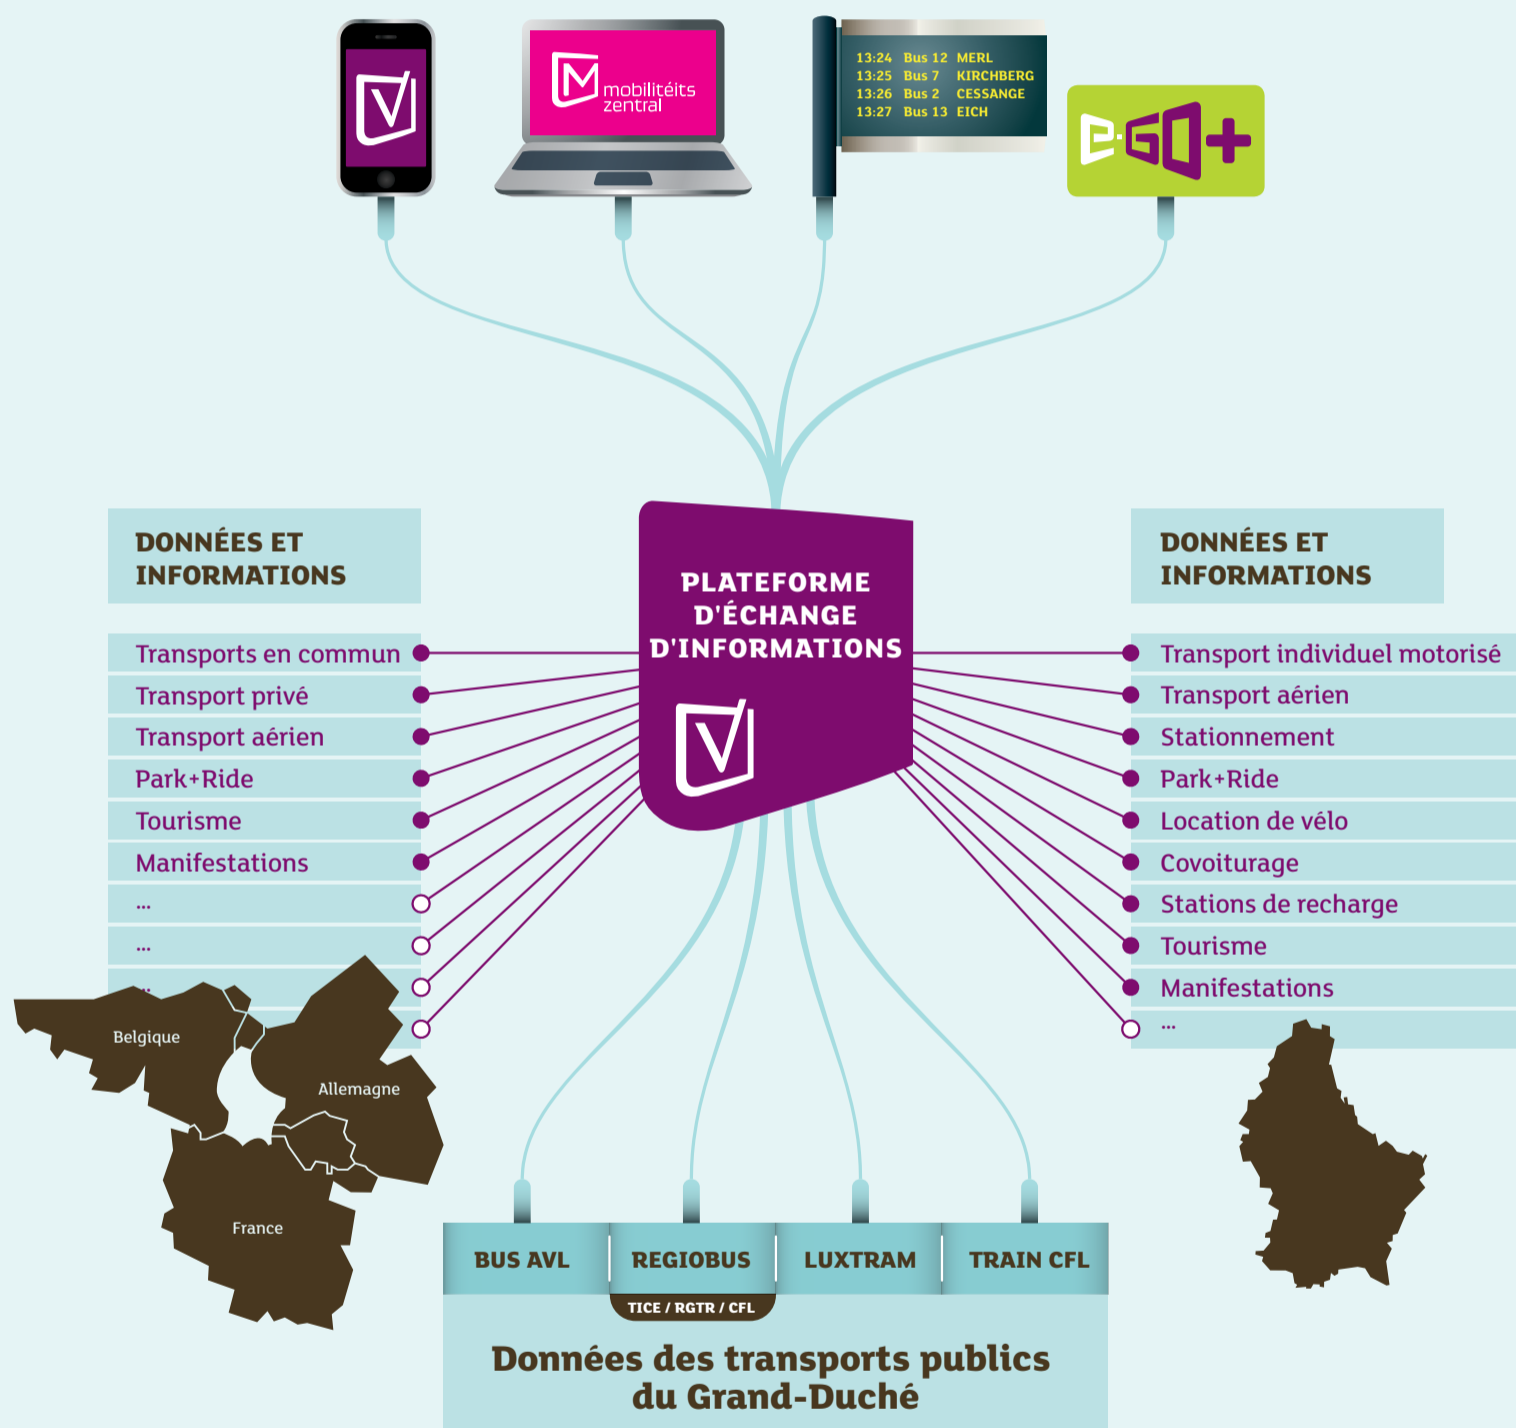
mobilitéits zentral

13:24 Bus 12 MERL
13:25 Bus 7 KIRCHBERG
13:26 Bus 2 CESSANGE
13:27 Bus 13 EICH

e-GO+

DONNÉES ET INFORMATIONS

Transports en commun
Transport privé
Transport aérien
Park+Ride
Tourisme
Manifestations
...
...
...

Belgique
Allemagne
France

PLATEFORME D'ÉCHANGE D'INFORMATIONS

DONNÉES ET INFORMATIONS

Transport individuel motorisé
Transport aérien
Stationnement
Park+Ride
Location de vélo
Covoiturage
Stations de recharge
Tourisme
Manifestations
...

BUS AVL
REGIOBUS
LUXTRAM
TRAIN CFL
TICE / RGTR / CFL

Données des transports publics du Grand-Duché